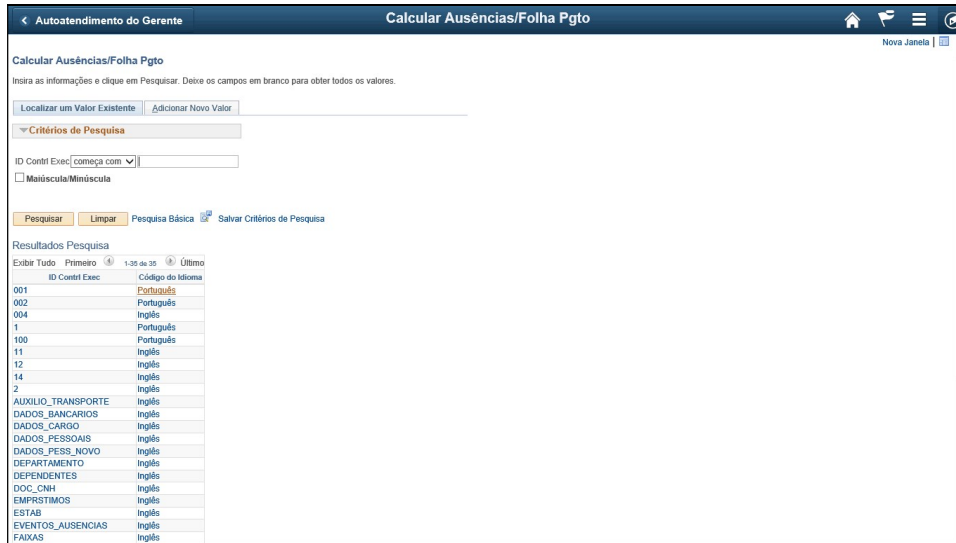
< Autoatendimento do Gerente

Calcular Ausências/Folha Pgto

Nova Janela |

Calcular Ausências/Folha Pgto

Insira as informações e clique em Pesquisar. Deixe os campos em branco para obter todos os valores.

Localizar um Valor Existente | Adicionar Novo Valor

Critérios de Pesquisa

ID Contrl Exec começa com

Maiúscula/Minúscula

Pesquisar Limpar Pesquisa Básica Salvar Critérios de Pesquisa

Resultados Pesquisa

Exibir Tudo Primeiro 1-35 de 35 Último

| ID Contrl Exec | Código do Idioma |
|---|---|
| 001 | Português |
| 002 | Português |
| 004 | Inglês |
| 1 | Português |
| 100 | Português |
| 11 | Inglês |
| 12 | Inglês |
| 14 | Inglês |
| 2 | Inglês |
| AUXILIO_TRANSPORTE | Inglês |
| DADOS_BANCARIOS | Inglês |
| DADOS_CARGO | Inglês |
| DADOS_PESSOAIS | Inglês |
| DADOS_PESS_NOVO | Inglês |
| DEPARTAMENTO | Inglês |
| DEPENDENTES | Inglês |
| DOC_CNH | Inglês |
| EMPRSTIMOS | Inglês |
| ESTAB | Inglês |
| EVENTOS_AUSENCIAS | Inglês |
| FAIXAS | Inglês |